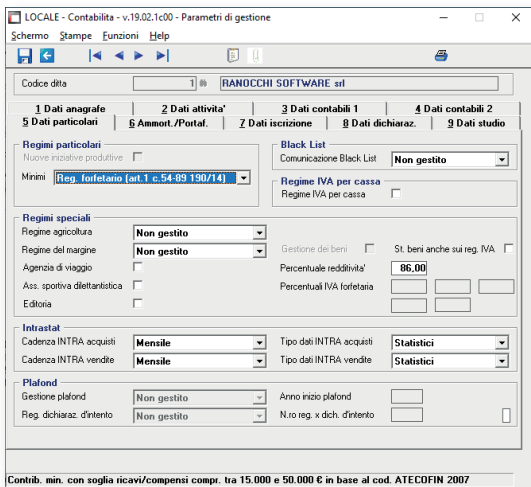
LOCALE - Contabilita - v.19.02.1c00 - Parametri di gestione

Schermo Stampe Funzioni Help

Codice ditta 1 RANOCCHI SOFTWARE srl

1 Dati anagrafe
2 Dati attivita'
3 Dati contabili 1
4 Dati contabili 2
5 Dati particolari
6 Ammort./Portaf.
7 Dati iscrizione
8 Dati dichiaraz.
9 Dati studio

Regimi particolari
Nuove iniziative produttive
Minimi Reg. forfetario (art.1 c.54-89 190/14)

Black List
Comunicazione Black List Non gestito

Regime IVA per cassa
Regime IVA per cassa

Regimi speciali
Regime agricoltura Non gestito
Regime del margine Non gestito
Gestione dei beni
St. beni anche sui reg. IVA
Agenzia di viaggio
Percentuale redditivita' 86,00
Ass. sportiva dilettantistica
Percentuali IVA forfetaria
Editoria

Intrastat
Cadenza INTRA acquisti Mensile
Tipo dati INTRA acquisti Statistici
Cadenza INTRA vendite Mensile
Tipo dati INTRA vendite Statistici

Plafond
Gestione plafond Non gestito
Anno inizio plafond
Reg. dichiaraz. d'intento Non gestito
N.ro reg. x dich. d'intento

Contrib. min. con soglia ricavi/compensi compr. tra 15.000 e 50.000 € in base al cod. ATECOFIN 2007